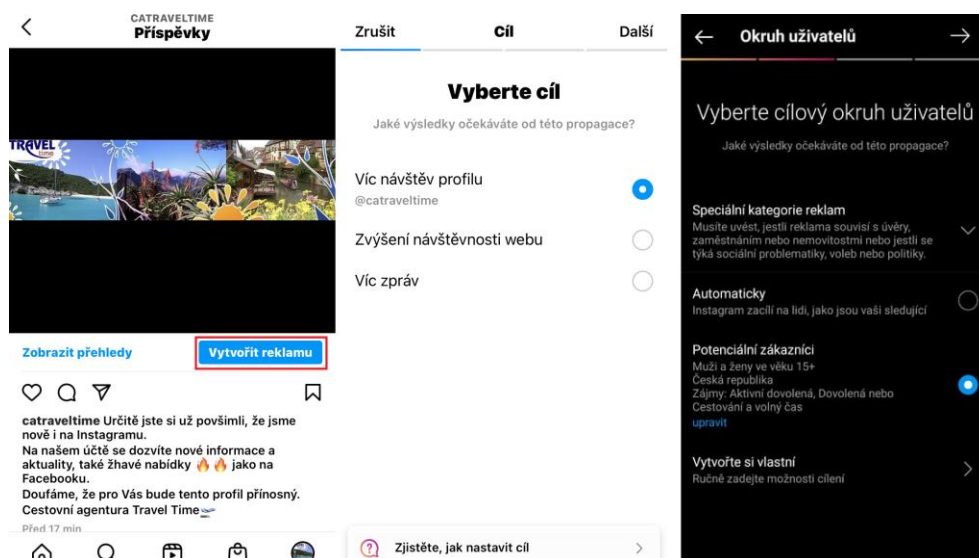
CATRAVELTIME
Příspěvky

TRAVEL time

Zobrazit přehledy

Vytvořit reklamu

catraveltime Určitě jste si už povšimli, že jsme nově i na Instagramu.
Na našem účtě se dozvíte nové informace a aktuality, také žhavé nabídky 🔥🔥 jako na Facebooku.
Doufáme, že pro Vás bude tento profil přínosný.
Cestovní agentura Travel Time
Před 17 min

Zrušit Cíl Další

Vyberte cíl

Jaké výsledky očekáváte od této propagace?

Víc návštěv profilu
@catraveltime

Zvýšení návštěvnosti webu

Víc zpráv

Zjistěte, jak nastavit cíl

Okruh uživatelů

Vyberte cílový okruh uživatelů

Jaké výsledky očekáváte od této propagace?

Speciální kategorie reklam
Musíte uvést, jestli reklama souvisí s úvěry, zaměstnáním nebo nemovitostmi nebo jestli se týká sociální problematiky, voleb nebo politiky.

Automaticky
Instagram zacílí na lidi, jako jsou vaši sledující

Potenciální zákazníci
Muži a ženy ve věku 15+
Česká republika
Zájmy: Aktivní dovolená, Dovolená nebo Cestování a volný čas
upravit

Vytvořte si vlastní
Ručně zadejte možnosti cílení